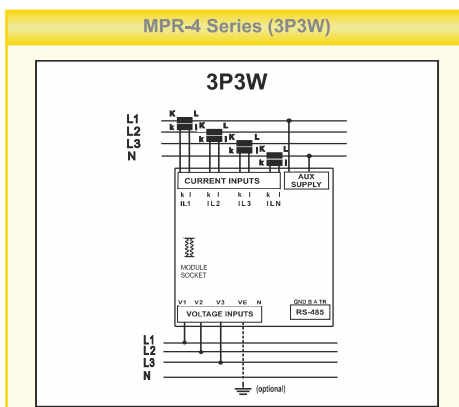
MPR-4 Series (3P3W)

3P3W

L1
L2
L3
N

K L
k l
K L
k l
K L
k l
K L
k l

CURRENT INPUTS

AUX SUPPLY

k l
IL1
k l
IL2
k l
IL3
k l
ILN

MODULE SOCKET

V1 V2 V3 VE N

VOLTAGE INPUTS

GND B A TR

RS-485

L1
L2
L3
N

(optional)